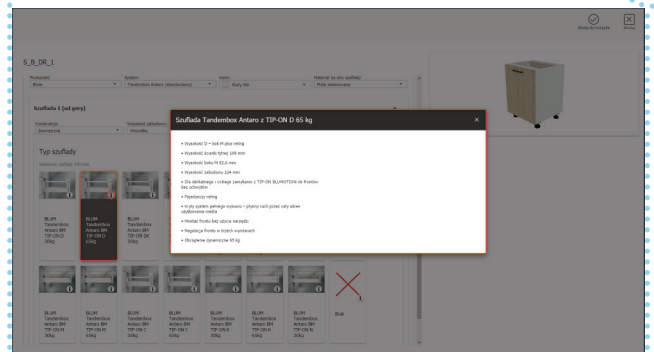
Dodaj do koszyka
Zamknij

S_B_DR_1

Producent
Blum

System
Tandembox Antaro (standardowy)

Kolor
Biały

Materiał dna szuflady
Płyta laminowana

Szuflada 1 (od góry)

Konstrukcja
Zamykana

Wysokość zabudowy
Wszystko

Typ szuflady

Szuflada Tandembox Antaro z TIP-ON D 65 kg

• Wysokość D – bok M plus reling
• Wysokość ścianki tylnej 199 mm
• Wysokość boku M 83,6 mm
• Wysokość zabudowy 224 mm
• Dla delikatnego i cichego zamykania z TIP-ON BLUMOTION do frontów bez uchwytów
• Pojedynczy reling
• Ruchy system pełnego wysuwu – płynny ruch przez cały okres użytkowania mebla
• Montaż frontu bez użycia narzędzi
• Regulacja frontu w trzech wymiarach
• Obciążenie dynamiczne 65 kg

BLUM Tandembox Antaro BM TIP-ON D 30kg

BLUM Tandembox Antaro BM TIP-ON D 65kg

BLUM Tandembox Antaro BM TIP-ON DK 30kg

BLUM Tandembox Antaro BM TIP-ON N 30kg

BLUM Tandembox Antaro BM TIP-ON N 65kg

BLUM Tandembox Antaro BM TIP-ON C 30kg

BLUM Tandembox Antaro BM TIP-ON C 65kg

BLUM Tandembox Antaro BM TIP-ON K 30kg

BLUM Tandembox Antaro BM TIP-ON M 30kg

BRAK